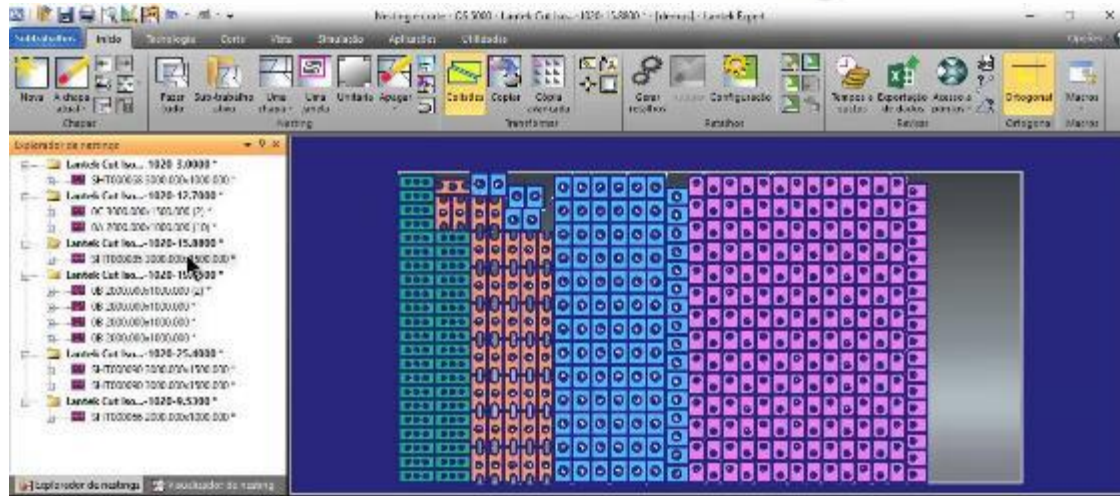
Nesting create : CS 5000 - Lantek Cut Iso... 1020 15,8000 * [demo] - Lantek Expert

Subtrabalhos Início Tecnologia Corte Vista Simulação Aplicações Utilidades

Nova Adicionar chapa Chapas
Fazer todo Sub-trabalho Uma chapa Uma peça Unidade Apagar Nesting
Cortados Copiar Cópia orientada Transformar
Gerar relatórios Configuração Relatórios
Tempos e custos Exportação de dados Acesso a pedidos Revisar
Ortogonal Ortogonal
Macros Macros
Opções

Explorador de nestings
Lantek Cut Iso... 1020 3,0000 *
SI-T000055 3000.000x1000.000 *
Lantek Cut Iso... 1020-12,7000 *
OC 3000.000x1500.000 (2) *
OA 3000.000x1000.000 (10) *
Lantek Cut Iso... 1020-15,8000 *
SI-T000035 3000.000x1500.000 *
Lantek Cut Iso... 1020-19,0000 *
OB 2000.000x1000.000 (2) *
OB 2000.000x1000.000 *
OB 2000.000x1000.000 *
OB 2000.000x1000.000 *
Lantek Cut Iso... 1020-25,4000 *
SI-T000040 3000.000x1500.000 *
SI-T000040 3000.000x1500.000 *
Lantek Cut Iso... 1020-9,5300 *
SI-T000066 2000.000x1000.000 *

Explorador de nestings Visualizador de nesting